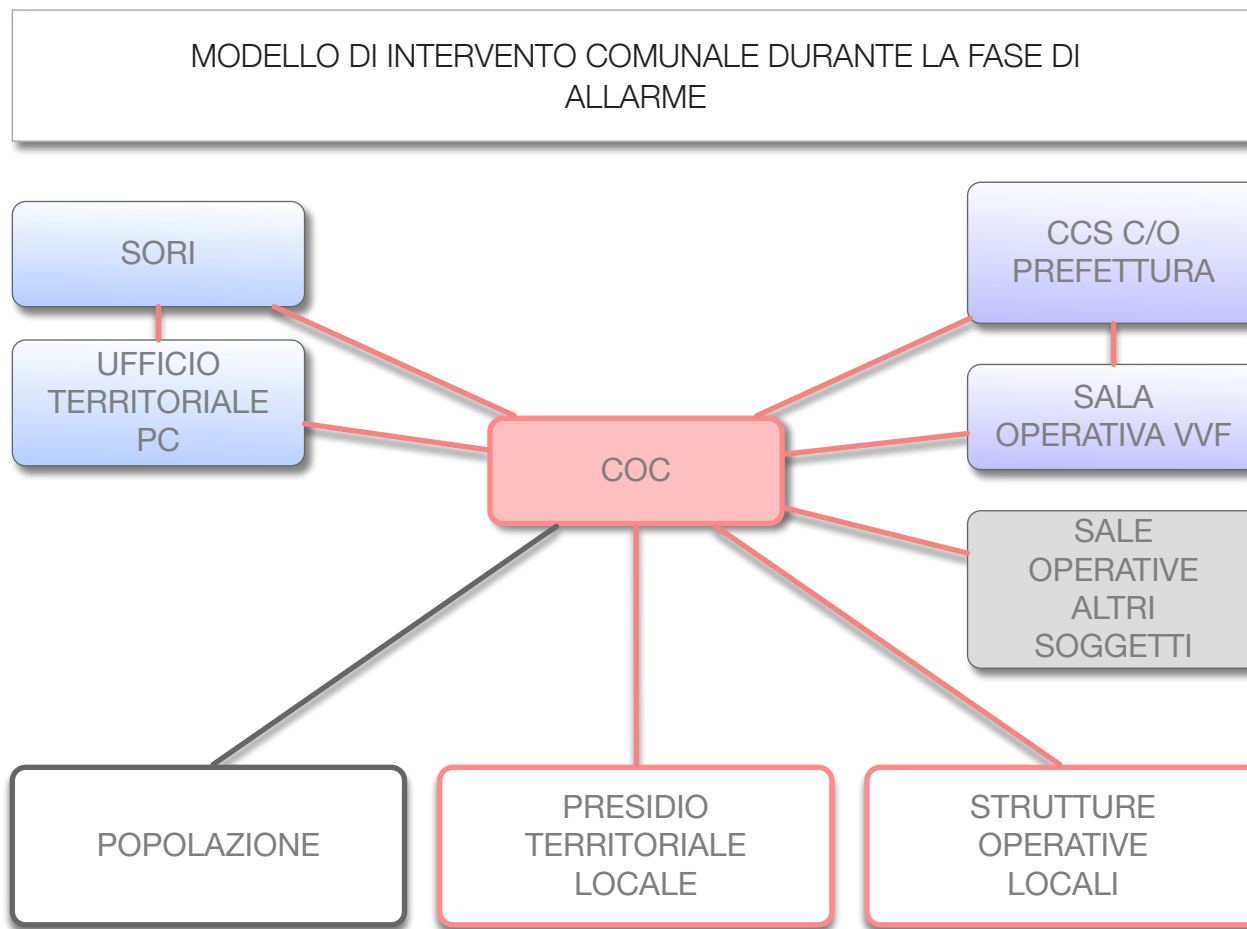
MODELLO DI INTERVENTO COMUNALE DURANTE LA FASE DI ALLARME

SORI

UFFICIO TERRITORIALE PC

CCS C/O PREFETTURA

SALA OPERATIVA VVF

COC

SALE OPERATIVE ALTRI SOGGETTI

POPOLAZIONE

PRESIDIO TERRITORIALE LOCALE

STRUTTURE OPERATIVE LOCALI